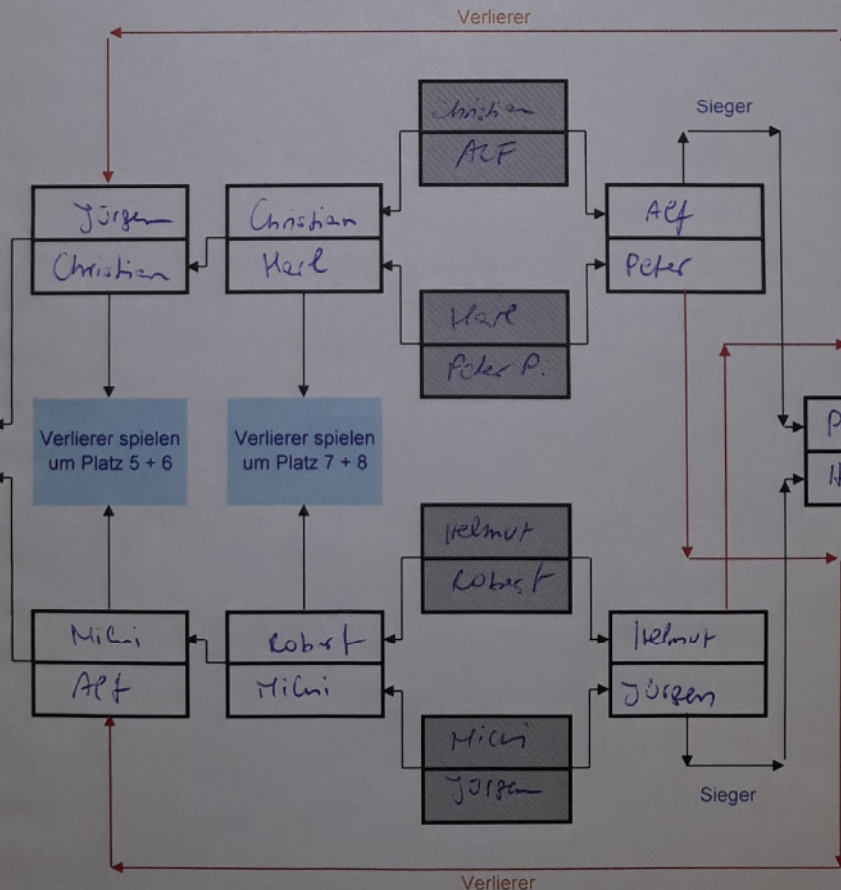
Verlierer

Christian
ALF

Sieger

Jürgen
Christian

Christian
Karl

Alf
Peter

Karl
Peter P.

Verlierer spielen um Platz 5 + 6

Verlierer spielen um Platz 7 + 8

P
H

Helmut
Robert

Michi
Alf

Robert
Michi

Helmut
Jürgen

Michi
Jürgen

Sieger

Verlierer